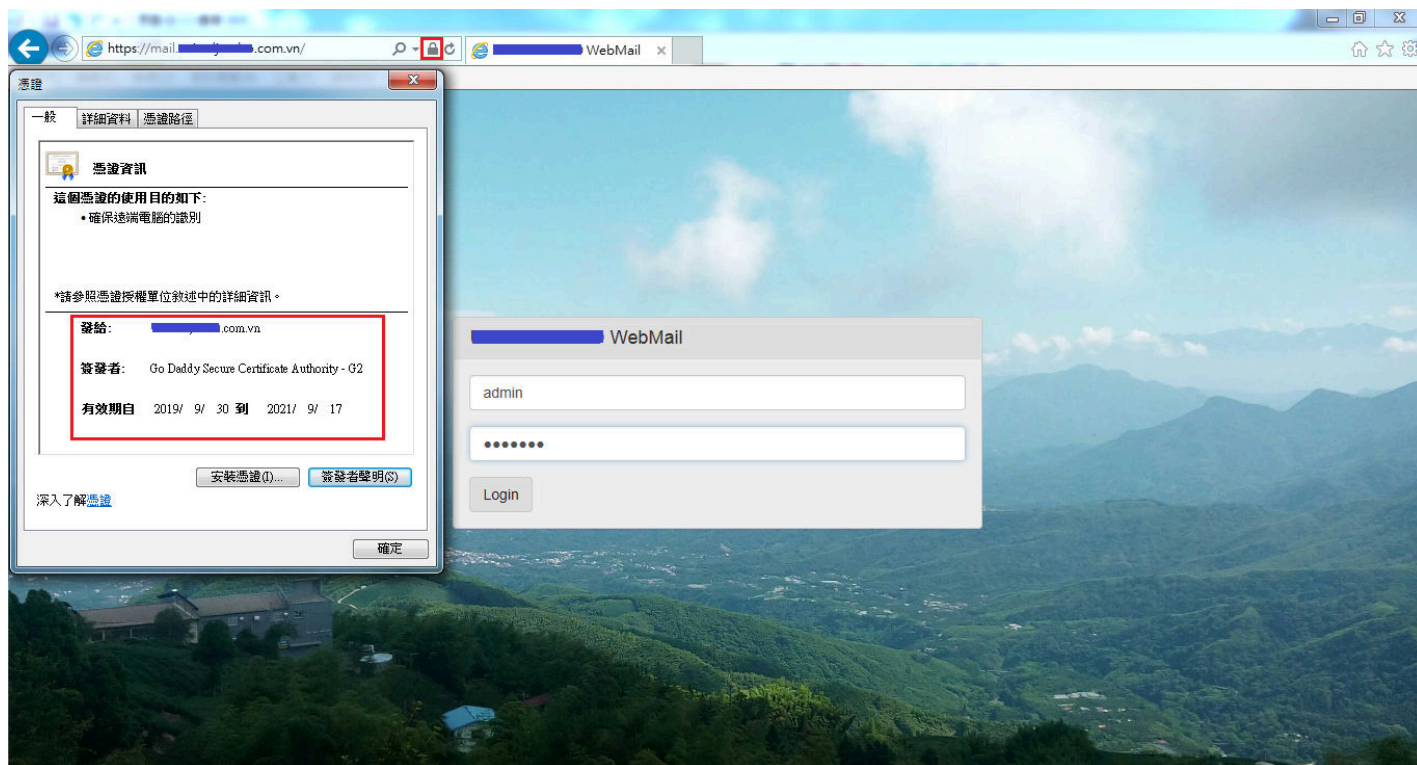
https://mail.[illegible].com.vn/

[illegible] WebMail ×

憑證

一般 詳細資料 憑證路徑

憑證資訊

這個憑證的使用目的如下:
• 確保遠端電腦的識別

*請參照憑證授權單位敘述中的詳細資訊。

發給: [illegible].com.vn

簽發者: Go Daddy Secure Certificate Authority - G2

有效期自 2019/ 9/ 30 到 2021/ 9/ 17

安裝憑證(I)... 簽發者聲明(S)

深入了解憑證

確定

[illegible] WebMail

admin

•••••••

Login